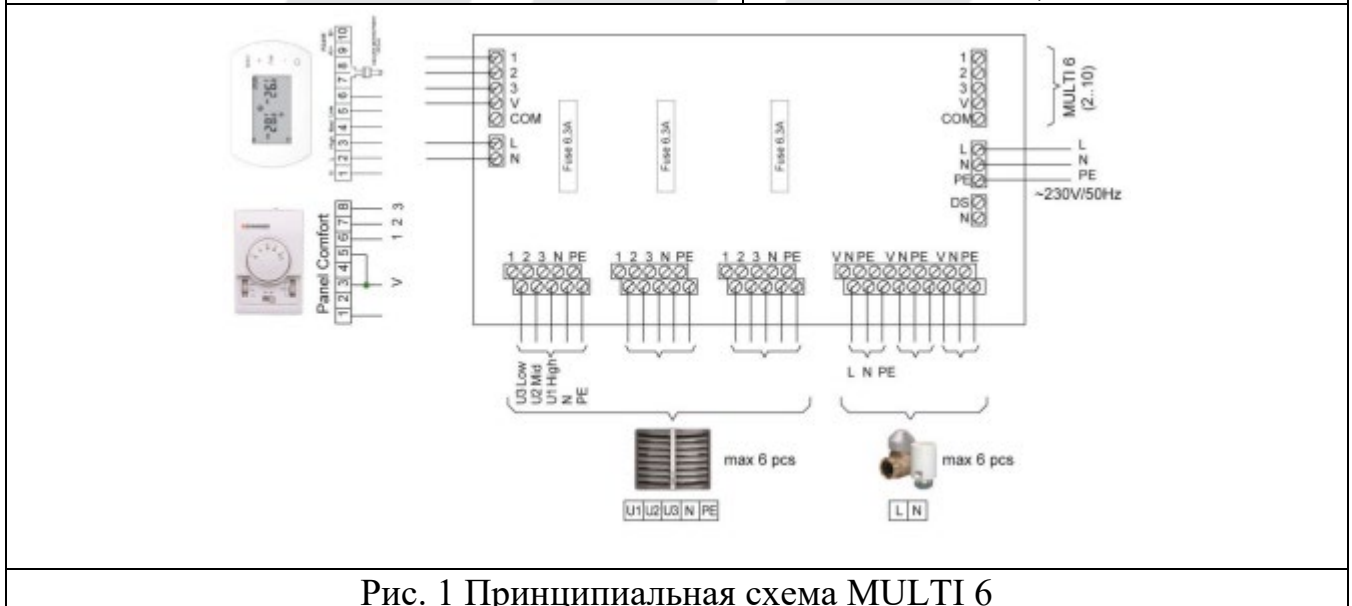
1 2 3 4 5 6 7 8 9 10

Panel Comfort
1 2 3 4 5 6 7 8
1 2 3
V

1
2
3
V
COM
L
N

Fuse 6.3A
Fuse 6.3A
Fuse 6.3A

1
2
3
V
COM
MULTI 6 (2...10)

L
N
PE
DS
N
L
N
PE
~230V/50Hz

1 2 3 N PE
1 2 3 N PE
1 2 3 N PE
V N PE V N PE V N PE

U3 Low
U2 Mid
U1 High
N
PE

L N PE

max 6 pcs
U1 U2 U3 N PE

max 6 pcs
L N

Рис. 1 Принципиальная схема MULTI 6